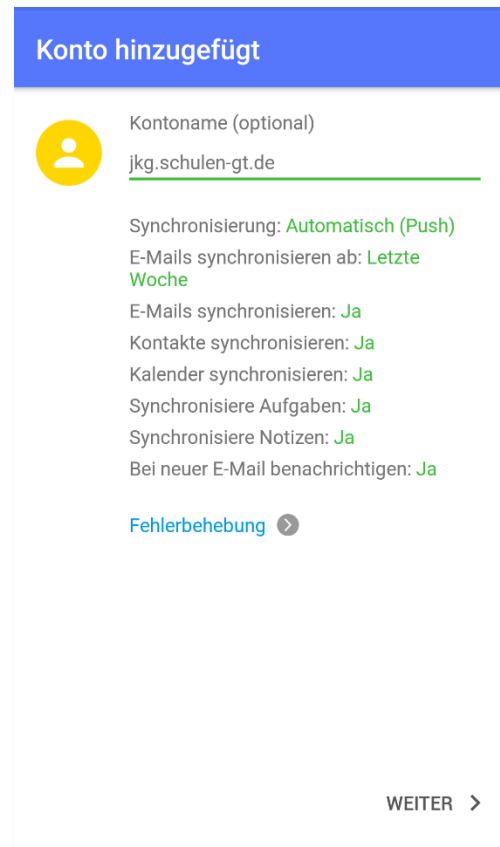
Konto hinzugefügt

Kontoname (optional)

jkg.schulen-gt.de

Synchronisierung: Automatisch (Push)
E-Mails synchronisieren ab: Letzte Woche
E-Mails synchronisieren: Ja
Kontakte synchronisieren: Ja
Kalender synchronisieren: Ja
Synchronisiere Aufgaben: Ja
Synchronisiere Notizen: Ja
Bei neuer E-Mail benachrichtigen: Ja

Fehlerbehebung

WEITER